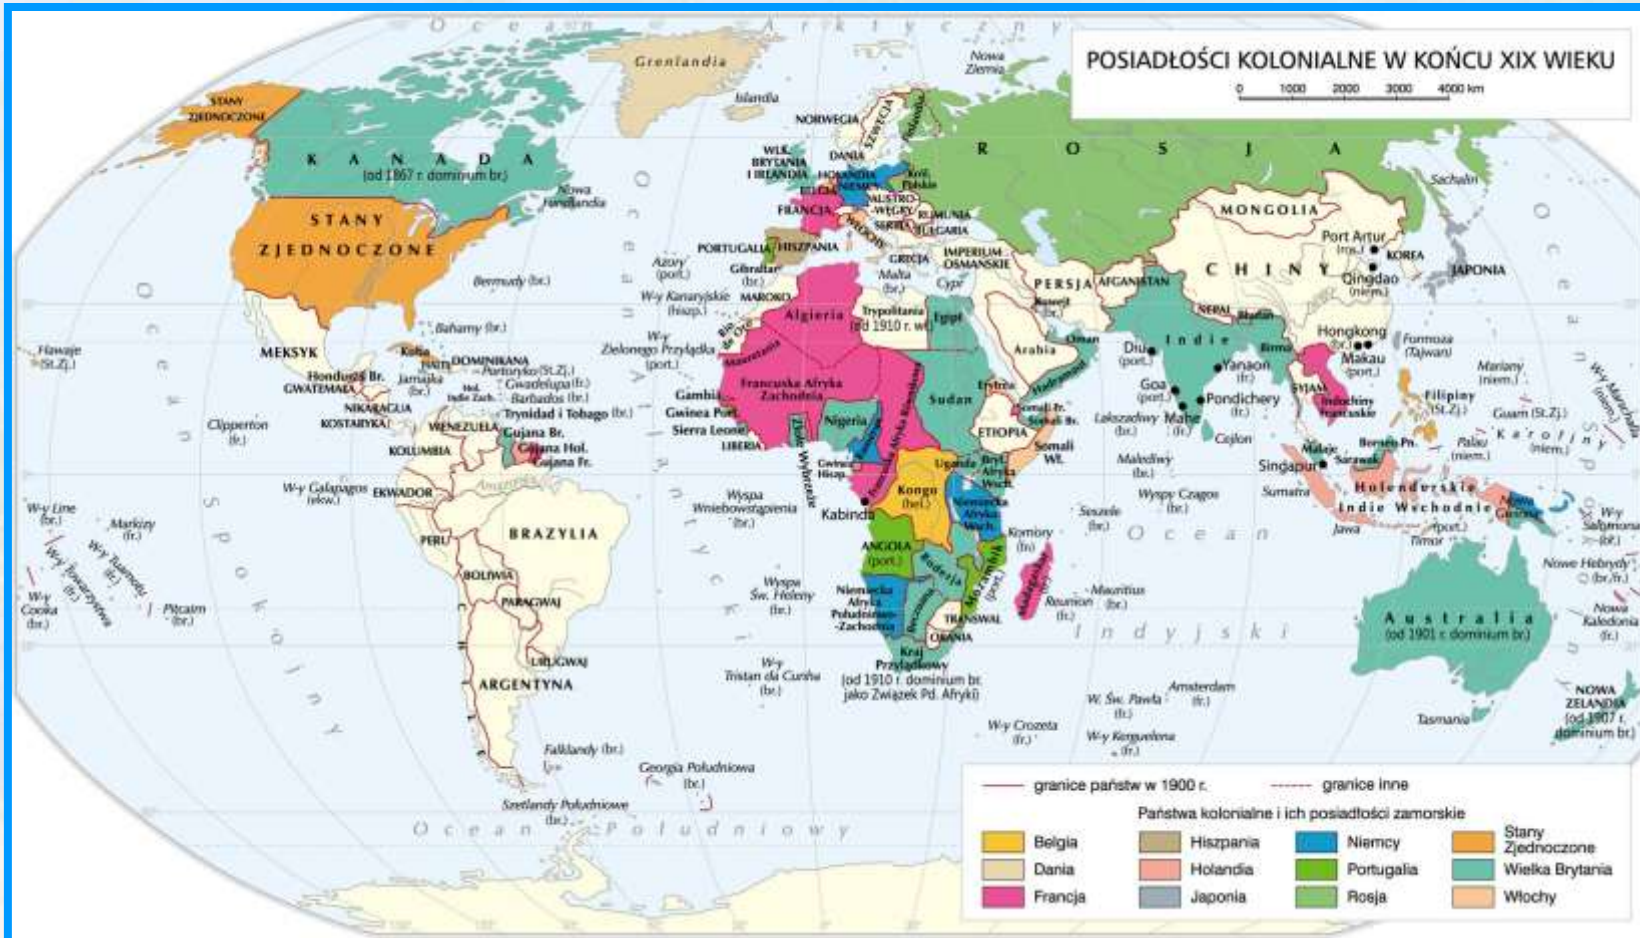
POSIADŁOŚCI KOLONIALNE W KOŃCU XIX WIEKU

0 1000 2000 3000 4000 km

Ocean Arktyczny

Grenlandia
Islandia
Nowa Ziemia
STANY ZJEDNOCZONE
KANADA (od 1867 r. dominium br.)
Nowa Fundlandia
STANY ZJEDNOCZONE
NORWEGIA
SZWECJA
Finlandia
WLK. BRYTANIA I IRLANDIA
DANIA
HOLANDIA
BELGIA
NIEMCY
Król. Polskie
FRANCJA
AUSTRO-WĘGRY
RUMUNIA
SERBIA
BUŁGARIA
WŁOCHY
PORTUGALIA
HISZPANIA
GRECJA
IMPERIUM OSMAŃSKIE
ROSJA
Sachalin
MONGOLIA
Port Artur (ros.)
KOREA
JAPONIA
Qingdao (niem.)
CHINY
PERSJA
AFGANISTAN
Kuwejt (br.)
Azory (port.)
Gibraltar (br.)
Malta (br.)
Cypr
Bermudy (br.)
W-y Kanaryjskie (hiszp.)
MAROKO
Trypolitania (od 1910 r. wł.)
Egipt
Algieria
Rio de Oro
Mauretania
W-y Zielonego Przylądka (port.)
Francuska Afryka Zachodnia
Arabia
Oman
Hadramaut
NEPAL
Bhutan
Indie
Birma
Diu (port.)
Goa (port.)
Mahe (fr.)
Yanaon (fr.)
Pondicherry (fr.)
Cejlon
Hongkong (br.)
Makau (port.)
Formoza (Tajwan)
Mariany (niem.)
SYJAM
Indochiny Francuskie
Filipiny (St.Zj.)
Guam (St.Zj.)
Palau (niem.)
Karoliny (niem.)
W-y Marshalla (niem.)
Hawaje (St.Zj.)
MEKSYK
Bahamy (br.)
Kuba
HAITI
DOMINIKANA
Portoryko (St.Zj.)
Gwadelupa (fr.)
Barbados (br.)
Honduras Br.
Jamajka (br.)
GWATEMALA
Hol. Indie Zach.
NIKARAGUA
KOSTARYKA
Trynidad i Tobago (br.)
WENEZUELA
Gujana Br.
Gujana Hol.
Gujana Fr.
Clipperton (fr.)
KOLUMBIA
Gambia
Gwinea Port.
Sierra Leone
LIBERIA
Złote Wybrzeże
Nigeria
Kamerun
Francuska Afryka Równikowa
Sudan
Erytrea
Somali Fr.
Somali Br.
ETIOPIA
Somali Wł.
Lakszadiwy (br.)
Malediwy (br.)
Singapur
Malaje
Borneo Pn.
Sarawak
Holenderskie Indie Wschodnie
Nowa Gwinea
W-y Salomona (br.)
Sumatra
Jawa
Timor (port.)
W-y Galapagos (ekw.)
EKWADOR
PERU
BRAZYLIA
BOLIWIA
PARAGWAJ
URUGWAJ
ARGENTYNA
W-y Line (br.)
Markizy (fr.)
W-y Tuamotu (fr.)
W-y Towarzystwa (fr.)
W-y Cooka (br.)
Pitcairn (br.)
Wyspa Wniebowstąpienia (br.)
Gwinea Hiszp.
Kabinda
Kongo (belg.)
Uganda
Bryt. Afryka Wsch.
Niemiecka Afryka Wsch.
ANGOLA (port.)
Rodezja
Mozambik (port.)
Madagaskar
Komory (fr.)
Seszele (br.)
Wyspy Czagos (br.)
Mauritius (br.)
Reunion (fr.)
Wyspa Św. Heleny (br.)
Niemiecka Afryka Południowo-Zachodnia
Beczuana
TRANSWAL
ORANIA
Kraj Przylądkowy (od 1910 r. dominium br. jako Związek Pd. Afryki)
W-y Tristan da Cunha (br.)
Ocean Indyjski
Australia (od 1901 r. dominium br.)
Nowe Hebrydy (br./fr.)
Nowa Kaledonia (fr.)
NOWA ZELANDIA (od 1907 r. dominium br.)
Tasmania
Amsterdam (fr.)
W. Św. Pawła (fr.)
W-y Crozeta (fr.)
W-y Kerguelena (fr.)
Falklandy (br.)
Georgia Południowa (br.)
Szetlandy Południowe (br.)
Ocean Spokojny
Ocean Atlantycki
Ocean Południowy

granice państw w 1900 r.
granice inne
Państwa kolonialne i ich posiadłości zamorskie
Belgia
Dania
Francja
Hiszpania
Holandia
Japonia
Niemcy
Portugalia
Rosja
Stany Zjednoczone
Wielka Brytania
Włochy